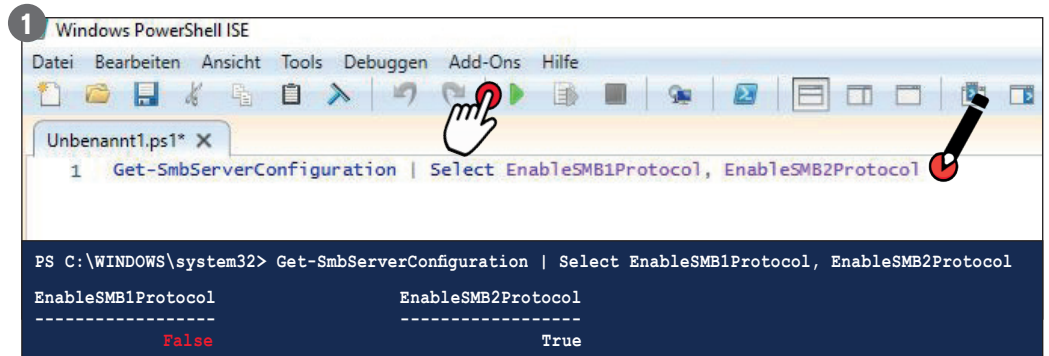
1

Windows PowerShell ISE

Datei Bearbeiten Ansicht Tools Debuggen Add-Ons Hilfe

Unbenannt1.ps1* ×

1 Get-SmbServerConfiguration | Select EnableSMB1Protocol, EnableSMB2Protocol

PS C:\WINDOWS\system32> Get-SmbServerConfiguration | Select EnableSMB1Protocol, EnableSMB2Protocol

| EnableSMB1Protocol | EnableSMB2Protocol |
|---|---|
| ------------------ | ------------------ |
| False | True |